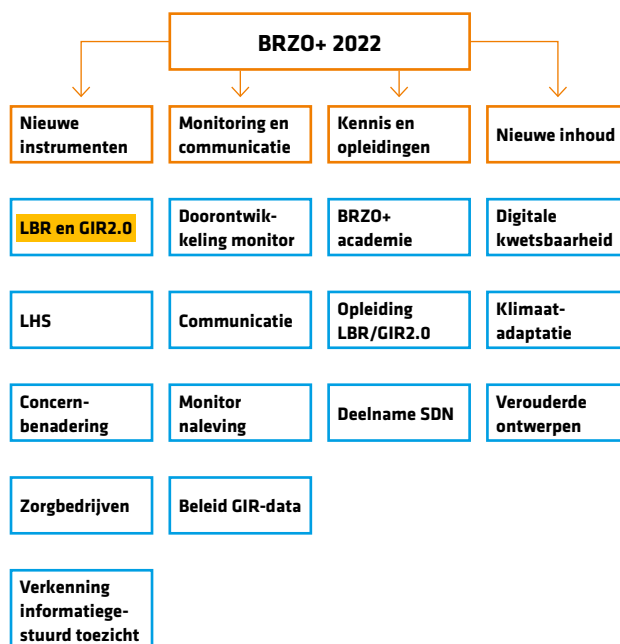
BRZO+ 2022

Nieuwe instrumenten

LBR en GIR2.0

LHS

Concernbenadering

Zorgbedrijven

Verkenning informatiegestuurd toezicht

Monitoring en communicatie

Doorontwikkeling monitor

Communicatie

Monitor naleving

Beleid GIR-data

Kennis en opleidingen

BRZO+ academie

Opleiding LBR/GIR2.0

Deelname SDN

Nieuwe inhoud

Digitale kwetsbaarheid

Klimaatadaptatie

Verouderde ontwerpen